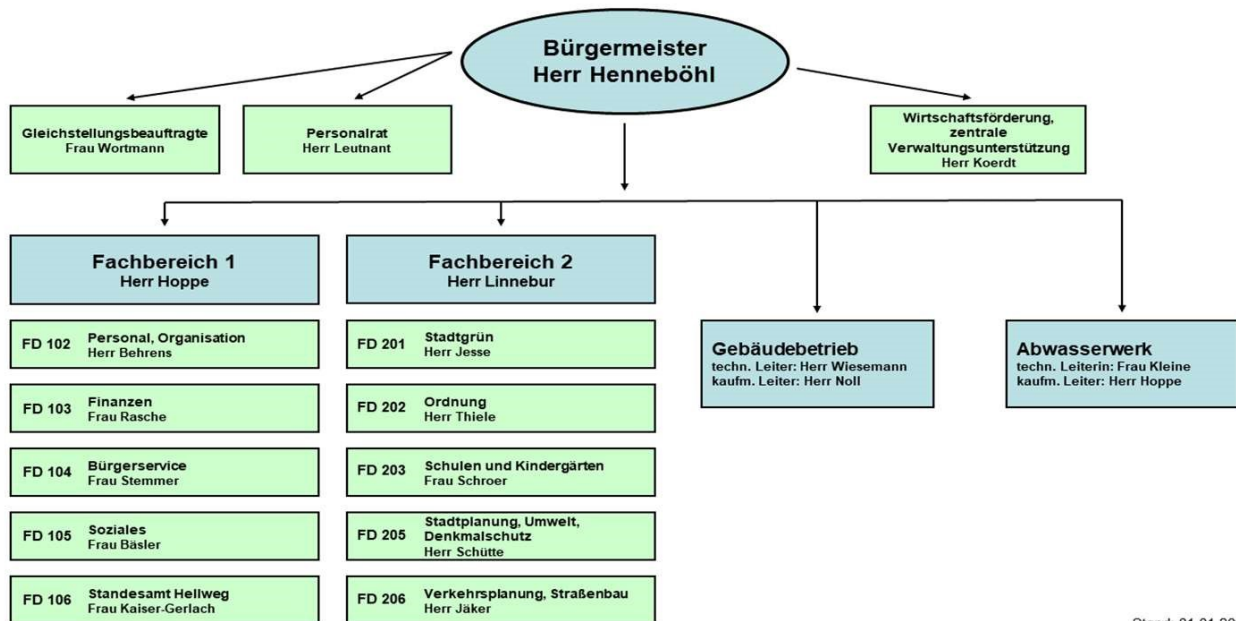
Bürgermeister
Herr Henneböhl

Gleichstellungsbeauftragte
Frau Wortmann

Personalrat
Herr Leutnant

Wirtschaftsförderung, zentrale Verwaltungsunterstützung
Herr Koerdt

Fachbereich 1
Herr Hoppe

FD 102 Personal, Organisation
Herr Behrens

FD 103 Finanzen
Frau Rasche

FD 104 Bürgerservice
Frau Stemmer

FD 105 Soziales
Frau Bäsler

FD 106 Standesamt Hellweg
Frau Kaiser-Gerlach

Fachbereich 2
Herr Linnebur

FD 201 Stadtgrün
Herr Jesse

FD 202 Ordnung
Herr Thiele

FD 203 Schulen und Kindergärten
Frau Schroer

FD 205 Stadtplanung, Umwelt, Denkmalschutz
Herr Schütte

FD 206 Verkehrsplanung, Straßenbau
Herr Jäker

Gebäudebetrieb
techn. Leiter: Herr Wiesemann
kaufm. Leiter: Herr Noll

Abwasserwerk
techn. Leiterin: Frau Kleine
kaufm. Leiter: Herr Hoppe

Stand: 01.01.20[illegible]